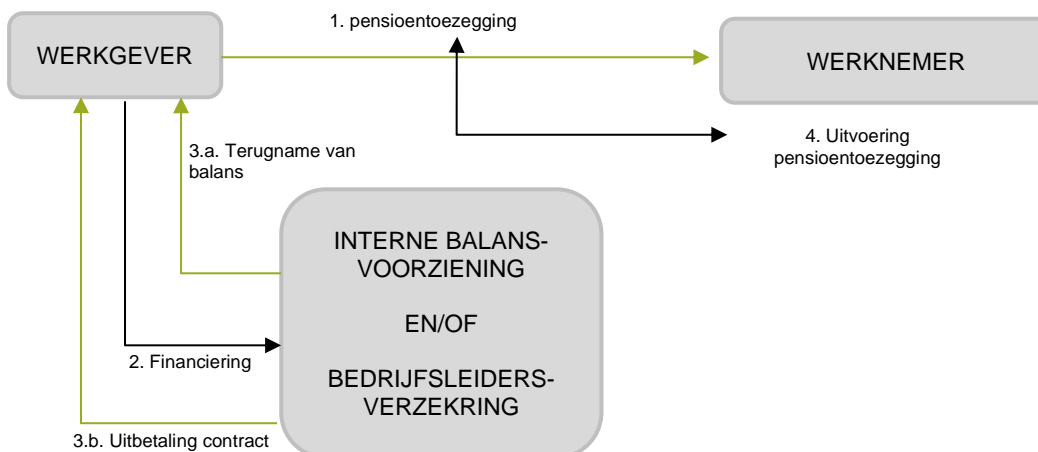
WERKGEVER

1. pensioentoezegging

WERKNEMER

3.a. Terugname van balans

4. Uitvoering pensioentoezegging

INTERNE BALANS-VOORZIENING

EN/OF

BEDRIJFSLEIDERS-VERZEKRING

2. Financiering

3.b. Uitbetaling contract